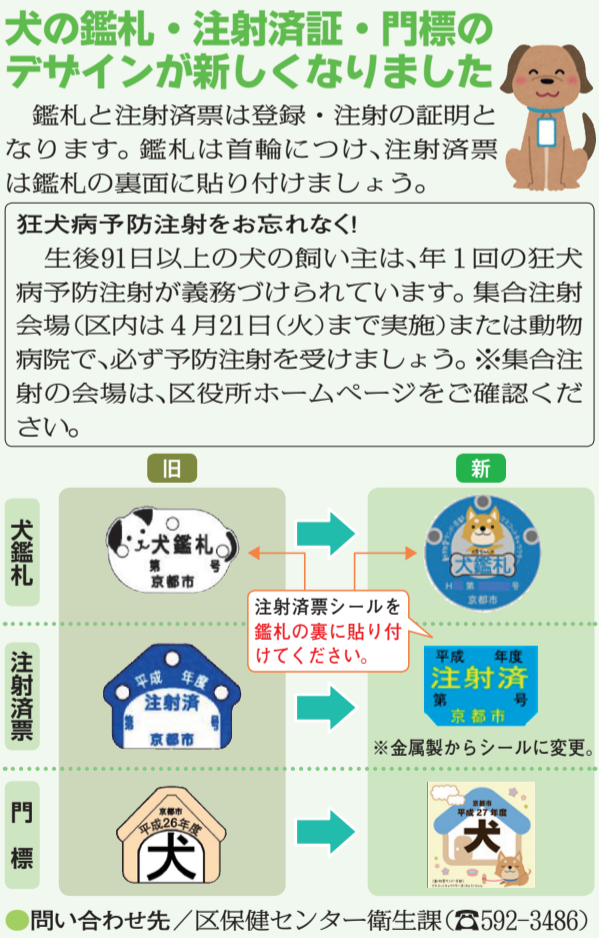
犬の鑑札・注射済証・門標のデザインが新しくなりました

鑑札と注射済票は登録・注射の証明となります。鑑札は首輪につけ、注射済票は鑑札の裏面に貼り付けましょう。

狂犬病予防注射をお忘れなく!

生後91日以上の犬の飼い主は、年１回の狂犬病予防注射が義務づけられています。集合注射会場(区内は４月21日(火)まで実施)または動物病院で、必ず予防注射を受けましょう。※集合注射の会場は、区役所ホームページをご確認ください。

旧

新

犬鑑札

犬鑑札
第　号
京都市

大鑑札
H　第　号
京都市

注射済票シールを鑑札の裏に貼り付けてください。

注射済票

平成　年度
注射済
第　号
京都市

平成　年度
注射済
第　号
京都市

※金属製からシールに変更。

門標

京都市
平成26年度
犬

京都市
平成27年度
犬

問い合わせ先／区保健センター衛生課(☎592-3486)